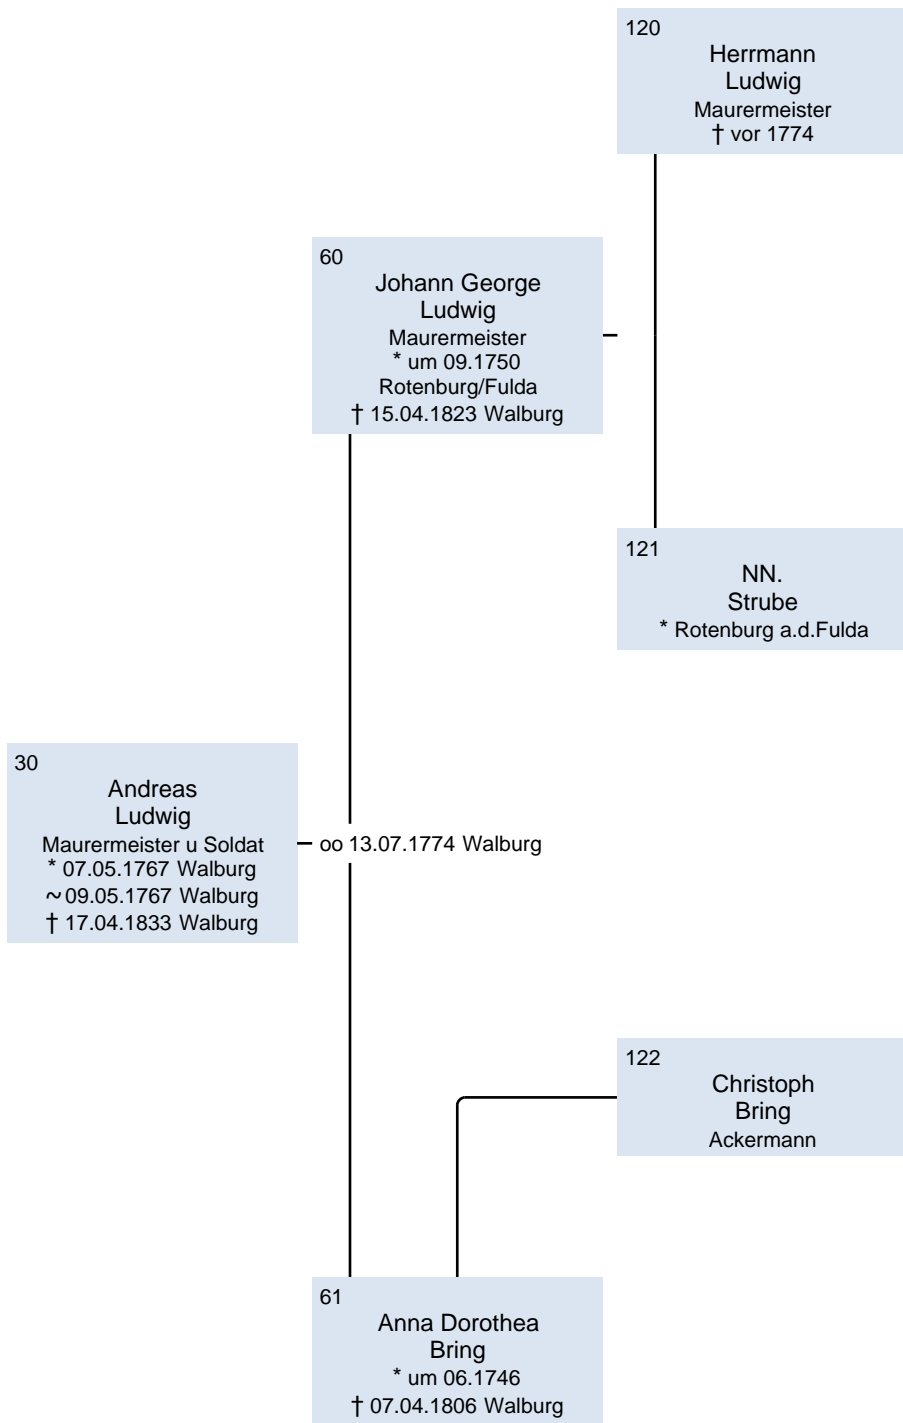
120
Herrmann
Ludwig
Maurermeister
† vor 1774

60
Johann George
Ludwig
Maurermeister
* um 09.1750
Rotenburg/Fulda
† 15.04.1823 Walburg

121
NN.
Strube
* Rotenburg a.d.Fulda

30
Andreas
Ludwig
Maurermeister u Soldat
* 07.05.1767 Walburg
~ 09.05.1767 Walburg
† 17.04.1833 Walburg

oo 13.07.1774 Walburg

122
Christoph
Bring
Ackermann

61
Anna Dorothea
Bring
* um 06.1746
† 07.04.1806 Walburg